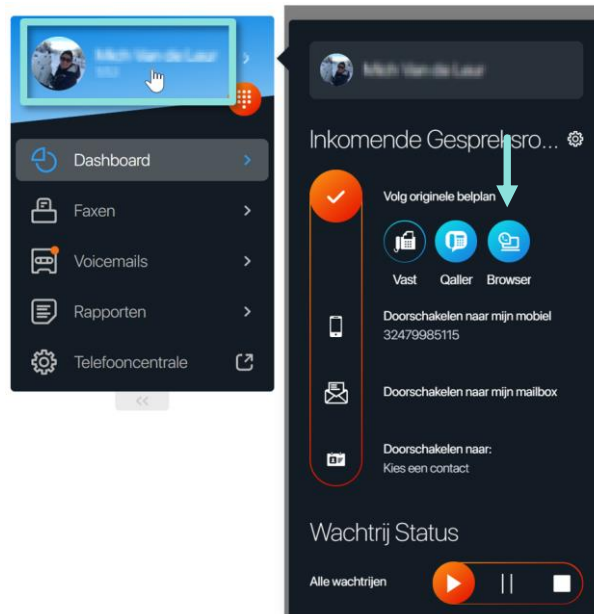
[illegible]

Dashboard

Faxen

Voicemails

Rapporten

Telefooncentrale

<<

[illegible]

Inkomende Gesprekro...

Volg originele belplan

Vast

Qaller

Browser

Doorschakelen naar mijn mobiel
32479985115

Doorschakelen naar mijn mailbox

Doorschakelen naar:
Kies een contact

Wachtrij Status

Alle wachtrijen